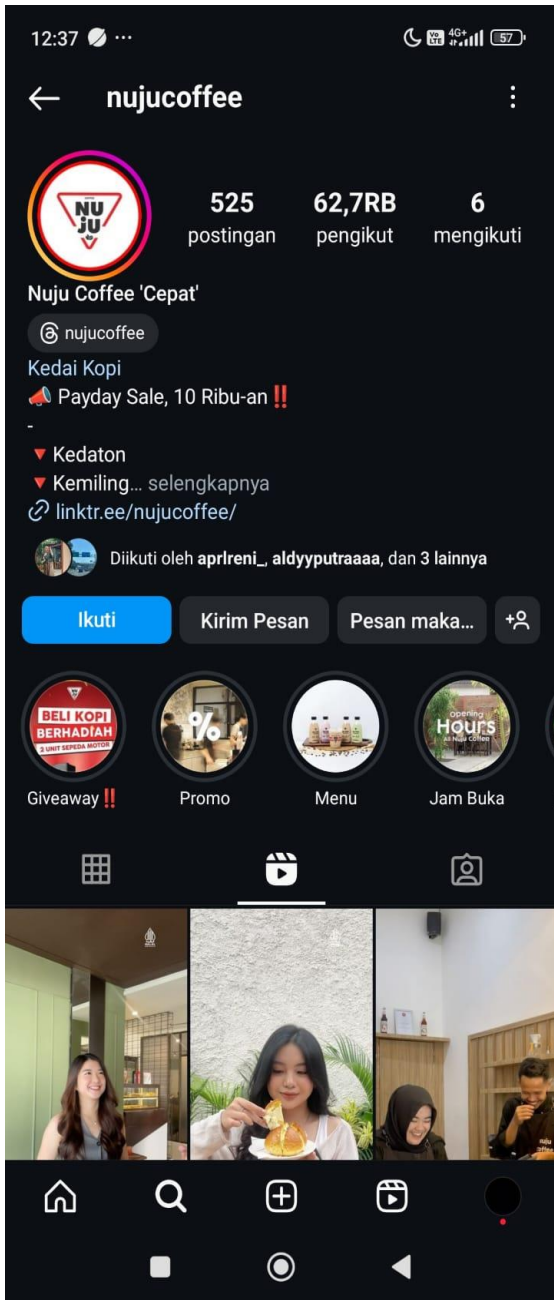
12:37 ···

57

nujucoffee

NU JU

525
postingan

62,7RB
pengikut

6
mengikuti

Nuju Coffee 'Cepat'

nujucoffee

Kedai Kopi

📣 Payday Sale, 10 Ribu-an‼️

-

🔻 Kedaton

🔻 Kemiling... selengkapnya

linktr.ee/nujucoffee/

Diikuti oleh aprlreni_, aldyyputraaaa, dan 3 lainnya

Ikuti

Kirim Pesan

Pesan maka...

BELI KOPI BERHADIAH 2 UNIT SEPEDA MOTOR

Giveaway‼️

%

Promo

Menu

opening Hours All Nuju Coffee

Jam Buka